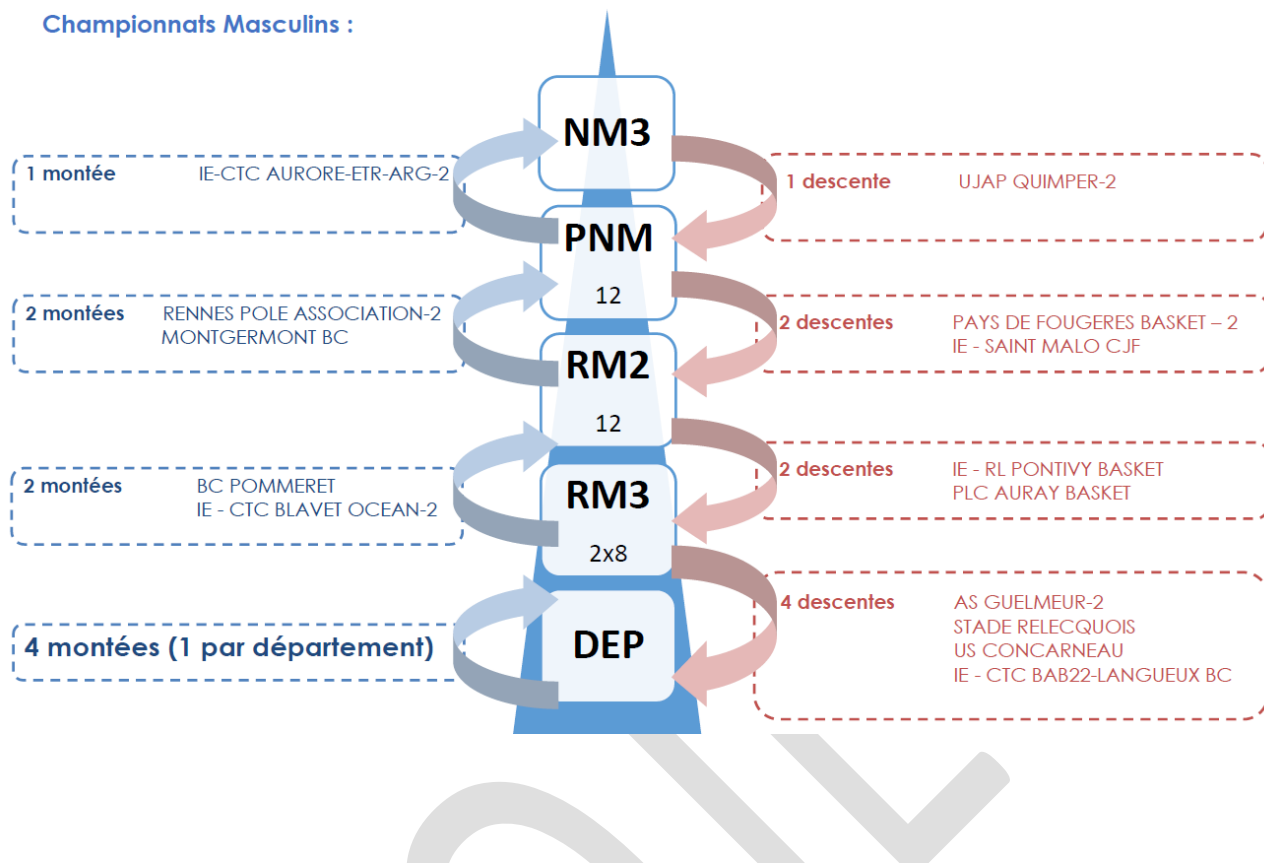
Championnats Masculins :

NM3

1 montée IE-CTC AURORE-ETR-ARG-2

1 descente UJAP QUIMPER-2

PNM
12

2 montées RENNES POLE ASSOCIATION-2
MONTGERMONT BC

2 descentes PAYS DE FOUGERES BASKET – 2
IE - SAINT MALO CJF

RM2
12

2 descentes IE - RL PONTIVY BASKET
PLC AURAY BASKET

2 montées BC POMMERET
IE - CTC BLAVET OCEAN-2

RM3
2x8

4 descentes AS GUELMEUR-2
STADE RELECQUOIS
US CONCARNEAU
IE - CTC BAB22-LANGUEUX BC

4 montées (1 par département)

DEP